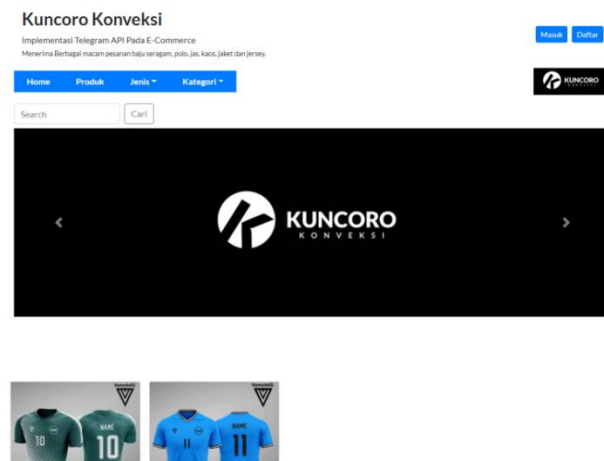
Kuncoro Konveksi

Implementasi Telegram API Pada E-Commerce

Menerima Berbagai macam pesanan baju seragam, polo, jas, kaos, jaket dan jersey.

Masuk Daftar

Home Produk Jenis Kategori

KUNCORO

Search Cari

KUNCORO
KONVEKSI

10 NAME 10

NAME 11